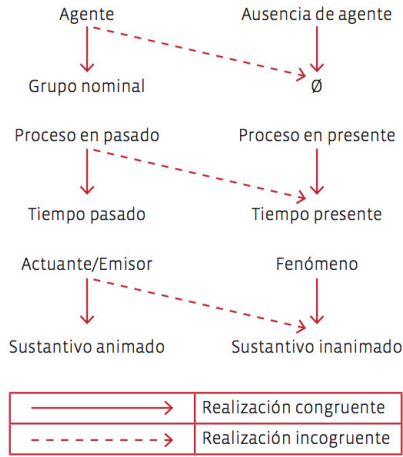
Agente

Ausencia de agente

Grupo nominal

Ø

Proceso en pasado

Proceso en presente

Tiempo pasado

Tiempo presente

Actuante/Emisor

Fenómeno

Sustantivo animado

Sustantivo inanimado

| | |
|---|---|
| $\longrightarrow$ | Realización congruente |
| $\dashrightarrow$ | Realización incogruente |